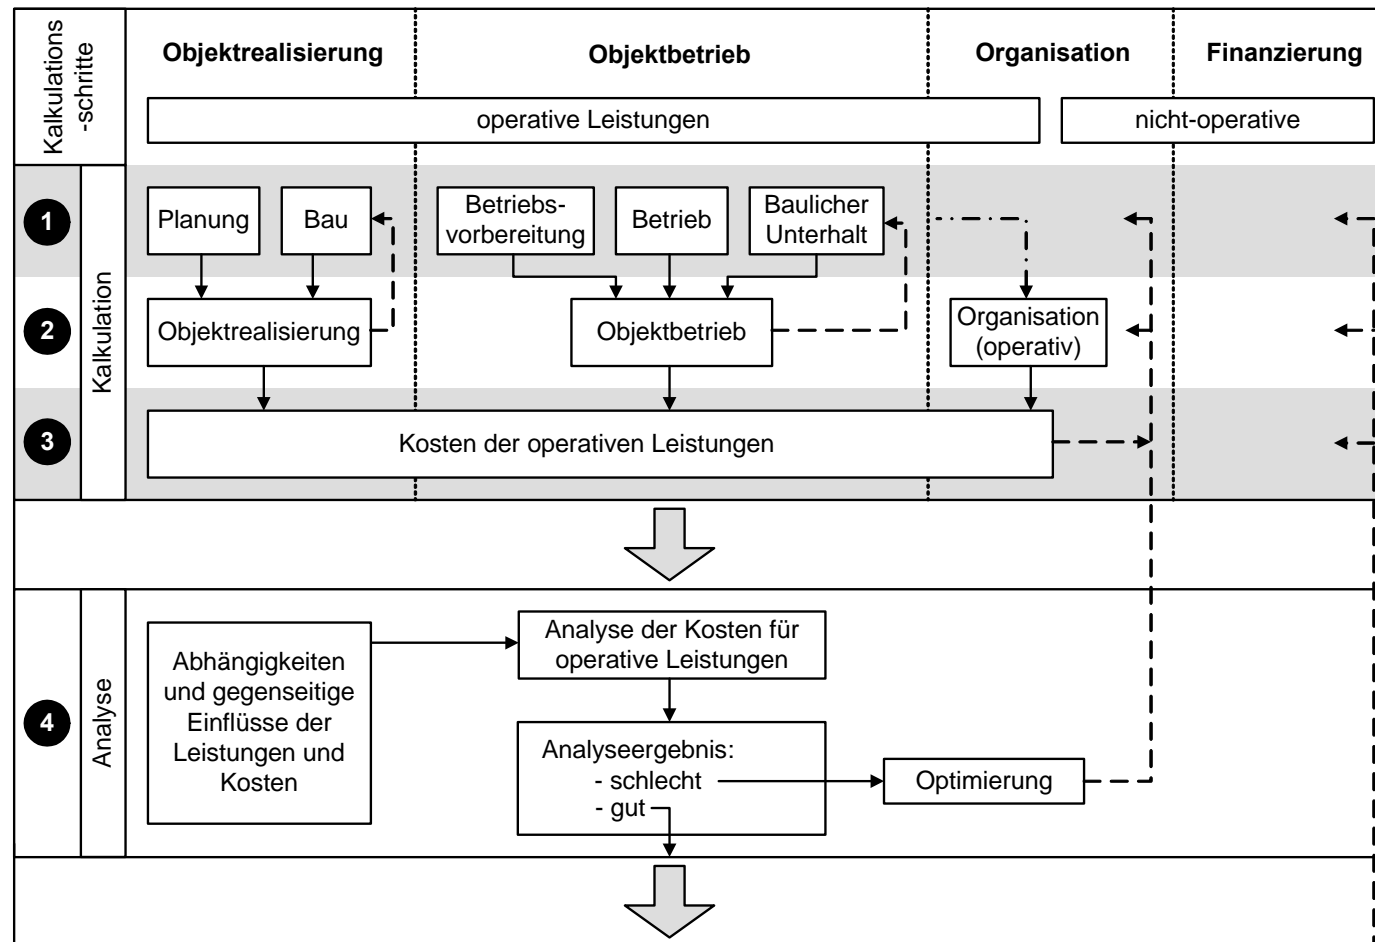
Kalkulations-schritte

Objektrealisierung

Objektbetrieb

Organisation

Finanzierung

operative Leistungen

nicht-operative

1

2

3

Kalkulation

Planung

Bau

Betriebs-vorbereitung

Betrieb

Baulicher Unterhalt

Objektrealisierung

Objektbetrieb

Organisation (operativ)

Kosten der operativen Leistungen

4

Analyse

Abhängigkeiten und gegenseitige Einflüsse der Leistungen und Kosten

Analyse der Kosten für operative Leistungen

Analyseergebnis:
- schlecht
- gut

Optimierung